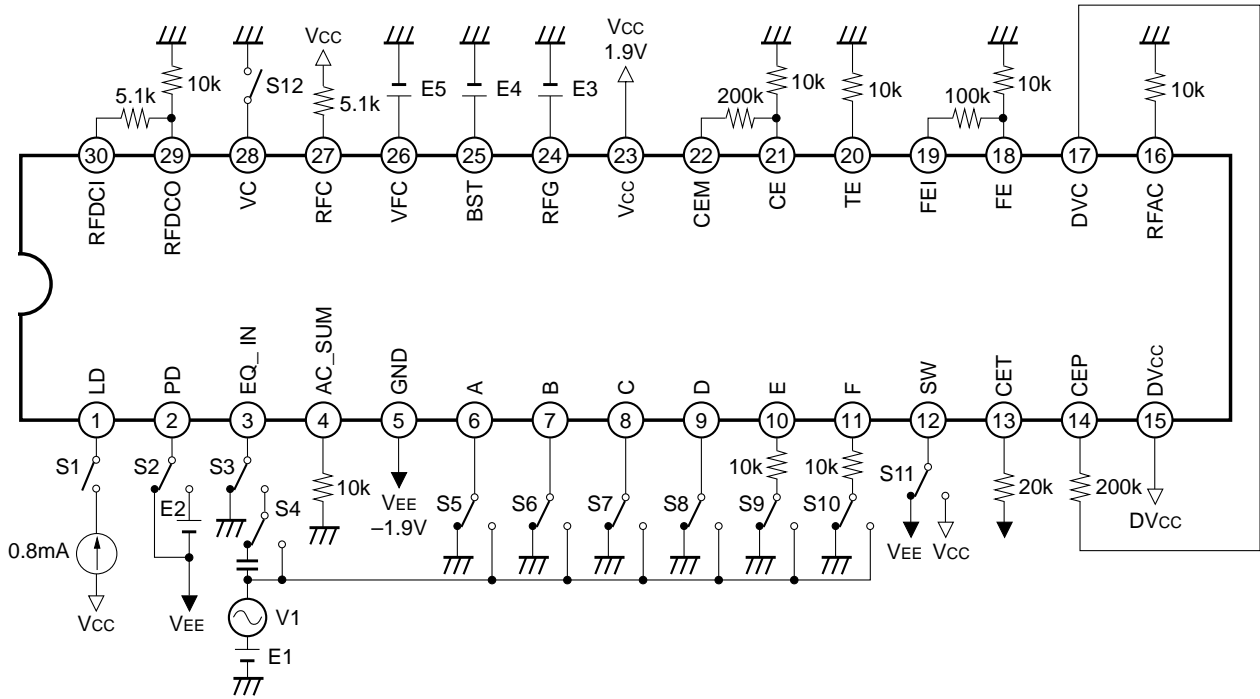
10k
5.1k
S12
Vcc
5.1k
E5
E4
E3
Vcc
1.9V
200k
10k
10k
100k
10k
10k

30 29 28 27 26 25 24 23 22 21 20 19 18 17 16

RFDCI RFDCO VC RFC VFC BST RFG Vcc CEM CE TE FEI FE DVC RFAC

LD PD EQ_IN AC_SUM GND A B C D E F SW CET CEP DVcc

1 2 3 4 5 6 7 8 9 10 11 12 13 14 15

S1
S2
S3
E2
S4
10k
VEE
–1.9V
S5
S6
S7
S8
10k
S9
10k
S10
S11
20k
200k
0.8mA
VEE
Vcc
DVcc
Vcc
VEE
V1
E1